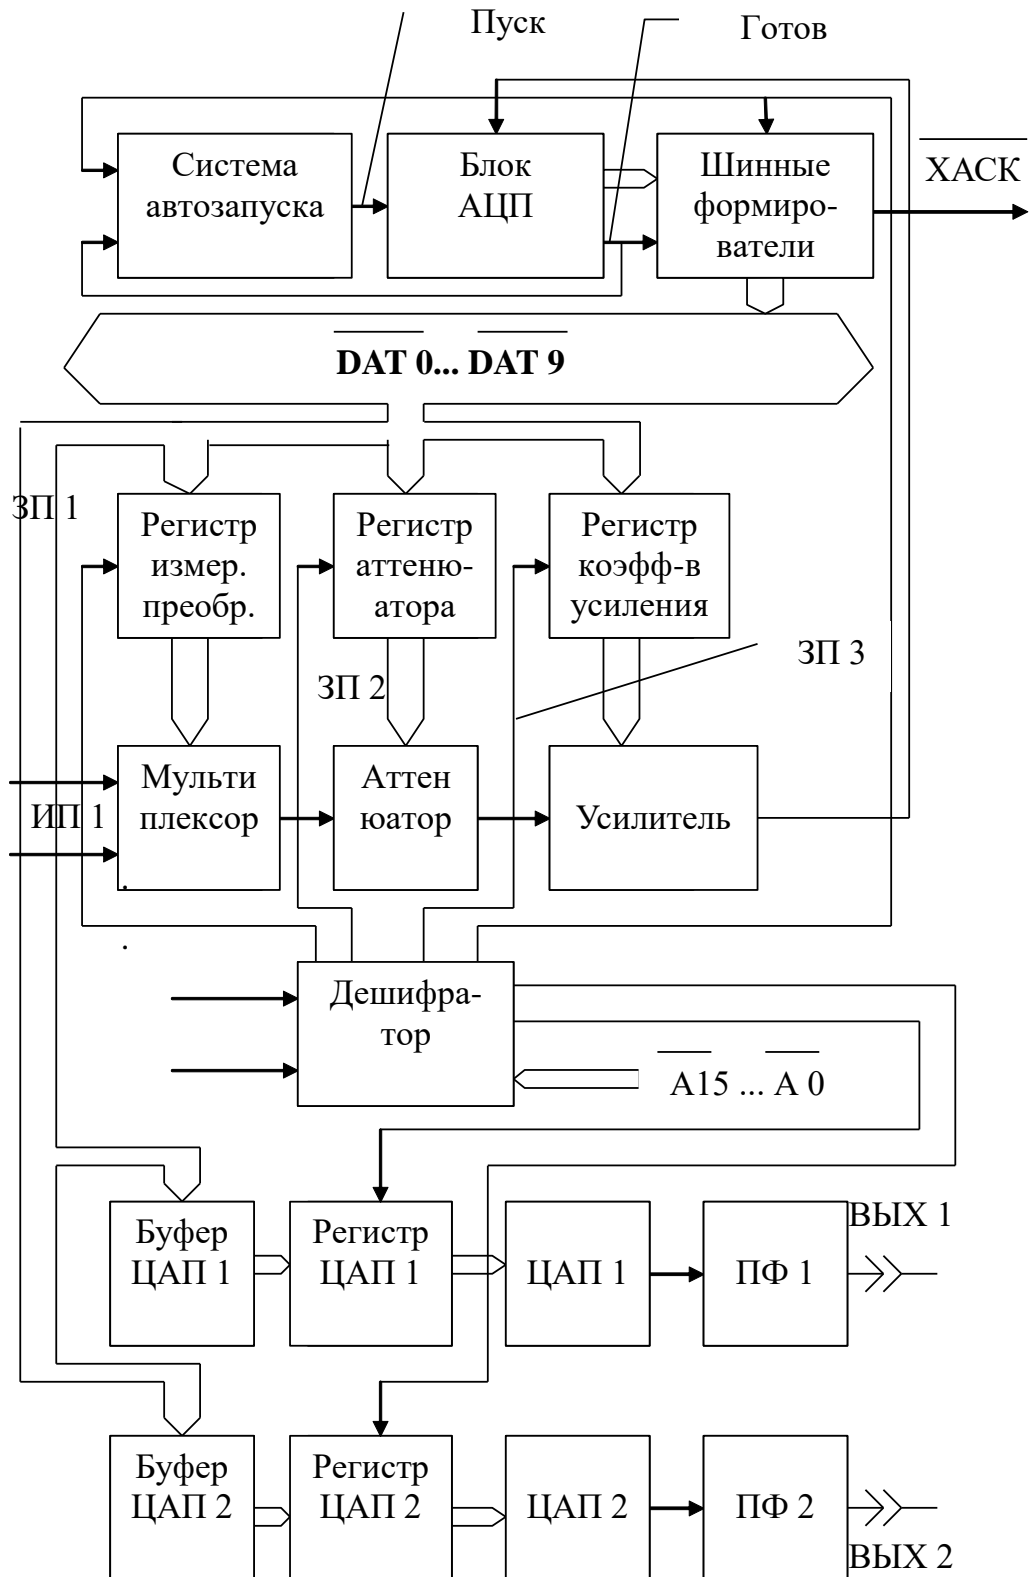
Пуск

Готов

Система автозапуска

Блок АЦП

Шинные формирователи

$\overline{\text{ХАСК}}$

$\overline{\text{DAT 0}}$... $\overline{\text{DAT 9}}$

ЗП 1

Регистр измер. преобр.

Регистр аттенюатора

Регистр коэфф-в усиления

ЗП 3

ЗП 2

Мульти плексор

ИП 1

Аттен юатор

Усилитель

Дешифратор

$\overline{\text{A15}}$ ... $\overline{\text{A 0}}$

Буфер ЦАП 1

Регистр ЦАП 1

ЦАП 1

ПФ 1

ВЫХ 1

Буфер ЦАП 2

Регистр ЦАП 2

ЦАП 2

ПФ 2

ВЫХ 2